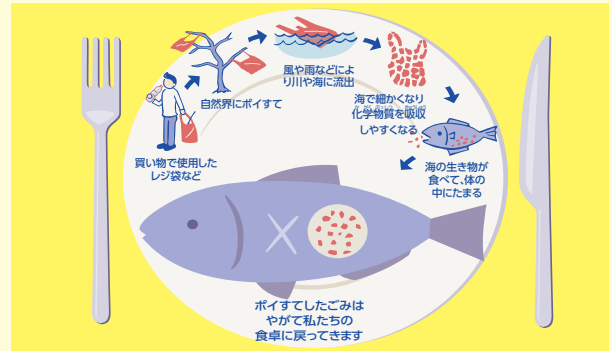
買い物で使用したレジ袋など

自然界にポイすて

風や雨などにより川や海に流出

海で細かくなり化学物質を吸収しやすくなる

海の生き物が食べて、体の中にたまる

ポイすてしたごみはやがて私たちの食卓に戻ってきます